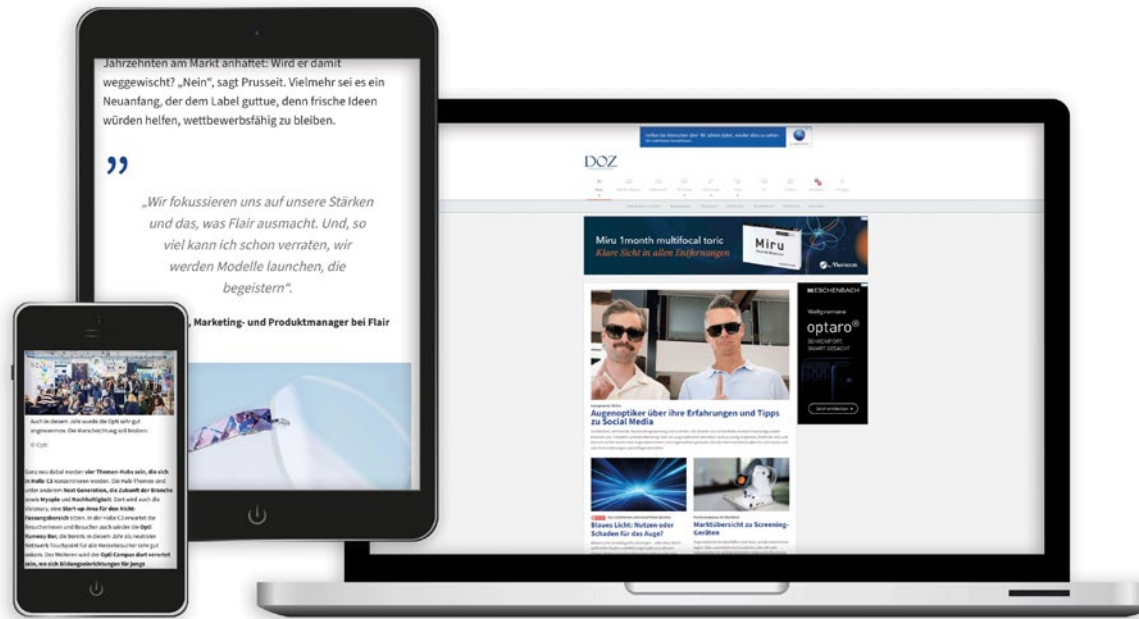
Jahrzehnten am Markt anhaftet: Wird er damit weggewischt? „Nein", sagt Prusseit. Vielmehr sei es ein Neuanfang, der dem Label guttue, denn frische Ideen würden helfen, wettbewerbsfähig zu bleiben.

„Wir fokussieren uns auf unsere Stärken und das, was Flair ausmacht. Und, so viel kann ich schon verraten, wir werden Modelle launchen, die begeistern".

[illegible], Marketing- und Produktmanager bei Flair

Auch in diesem Jahr wurde die Opti sehr gut angenommen. Die Kanzleichtung soll bleiben.

© Opti

Ganz neu dabei werden vier Themen-Hubs sein, die sich in Halle C2 konzentrieren werden. Die Hub-Themen sind unter anderem Next Generation, die Zukunft der Branche sowie Myopie und Nachhaltigkeit. Dort wird auch die Visionary, eine Start-up-Area für den Nicht-Fassungsbereich sitzen. In der Halle C3 erwartet die Besucherinnen und Besucher auch wieder die Opti Runway Bar, die bereits in diesem Jahr als neutraler Network-Touchpoint für alle Messebesucher sehr gut ankam. Des Weiteren wird der Opti-Campus dort vertreten sein, wo sich Bildungseinrichtungen für junge

DOZ

Miru 1month multifocal toric
Klare Sicht in allen Entfernungen
Miru
Menicon

ESCHENBACH
optaro®

Augenoptiker über ihre Erfahrungen und Tipps zu Social Media

Blaues Licht: Nutzen oder Schaden für das Auge?

Marktübersicht zu Screening-Geräten